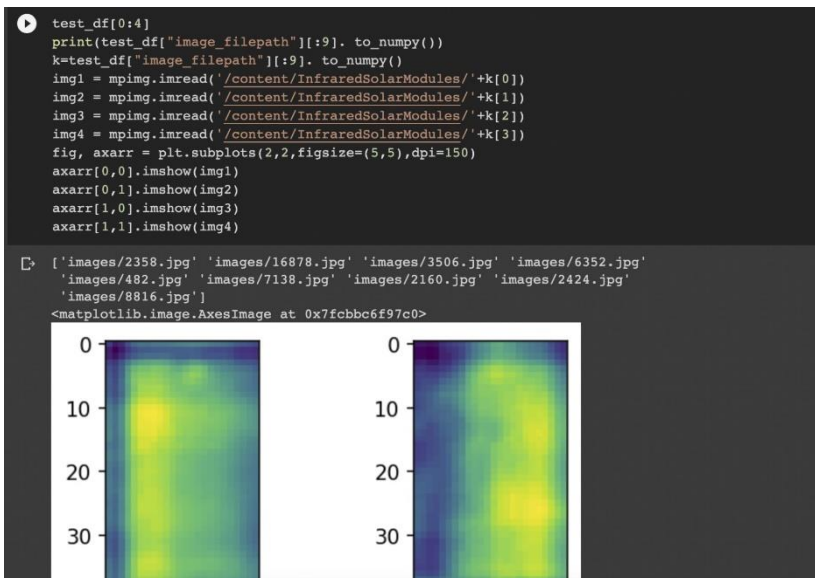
test_df[0:4]
print(test_df["image_filepath"][:9]. to_numpy())
k=test_df["image_filepath"][:9]. to_numpy()
img1 = mpimg.imread('/content/InfraredSolarModules/'+k[0])
img2 = mpimg.imread('/content/InfraredSolarModules/'+k[1])
img3 = mpimg.imread('/content/InfraredSolarModules/'+k[2])
img4 = mpimg.imread('/content/InfraredSolarModules/'+k[3])
fig, axarr = plt.subplots(2,2,figsize=(5,5),dpi=150)
axarr[0,0].imshow(img1)
axarr[0,1].imshow(img2)
axarr[1,0].imshow(img3)
axarr[1,1].imshow(img4)

['images/2358.jpg' 'images/16878.jpg' 'images/3506.jpg' 'images/6352.jpg'
 'images/482.jpg' 'images/7138.jpg' 'images/2160.jpg' 'images/2424.jpg'
 'images/8816.jpg']
<matplotlib.image.AxesImage at 0x7fcbbc6f97c0>

0
10
20
30

0
10
20
30